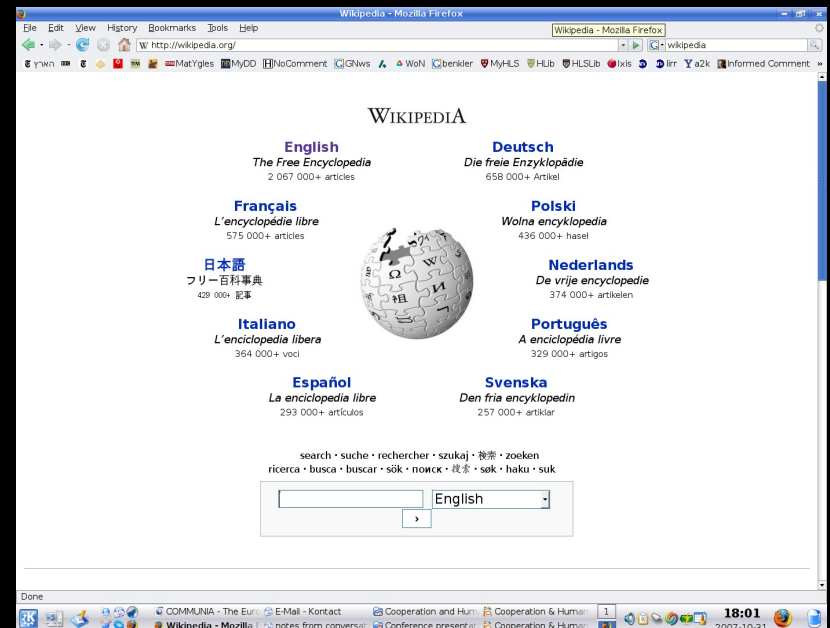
Wikipedia - Mozilla Firefox

File Edit View History Bookmarks Tools Help

Wikipedia - Mozilla Firefox

http://wikipedia.org/

wikipedia

הארץ MatYgles MyDD NoComment GNws WoN benkler MyHLS HLib HLSLib lxis lirr a2k Informed Comment »

WikipediA

English
The Free Encyclopedia
2 067 000+ articles

Deutsch
Die freie Enzyklopädie
658 000+ Artikel

Français
L'encyclopédie libre
575 000+ articles

Polski
Wolna encyklopedia
436 000+ haseł

日本語
フリー百科事典
429 000+ 記事

Nederlands
De vrije encyclopedie
374 000+ artikelen

Italiano
L'enciclopedia libera
364 000+ voci

Português
A enciclopédia livre
329 000+ artigos

Español
La enciclopedia libre
293 000+ artículos

Svenska
Den fria encyklopedin
257 000+ artiklar

search · suche · rechercher · szukaj · 検索 · zoeken
ricerca · busca · buscar · sök · поиск · 搜索 · søk · haku · suk

English

›

Done

COMMUNIA - The Euro E-Mail - Kontact Cooperation and Hum Cooperation & Human 1
Wikipedia - Mozilla notes from conversat Conference presentat Cooperation & Human

18:01
2007-10-31